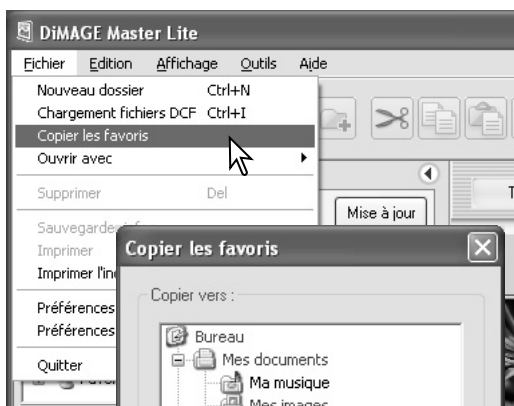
DiMAGE Master Lite

Fichier Edition Affichage Outils Aide

Nouveau dossier Ctrl+N
Chargement fichiers DCF Ctrl+I
Copier les favoris
Ouvrir avec
Supprimer Del
Sauvegarder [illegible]
Imprimer
Imprimer l'in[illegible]
Préférences
Préférences
Quitter

Mise à jour

Copier les favoris

Copier vers :

Bureau
Mes documents
Ma musique
Mes images